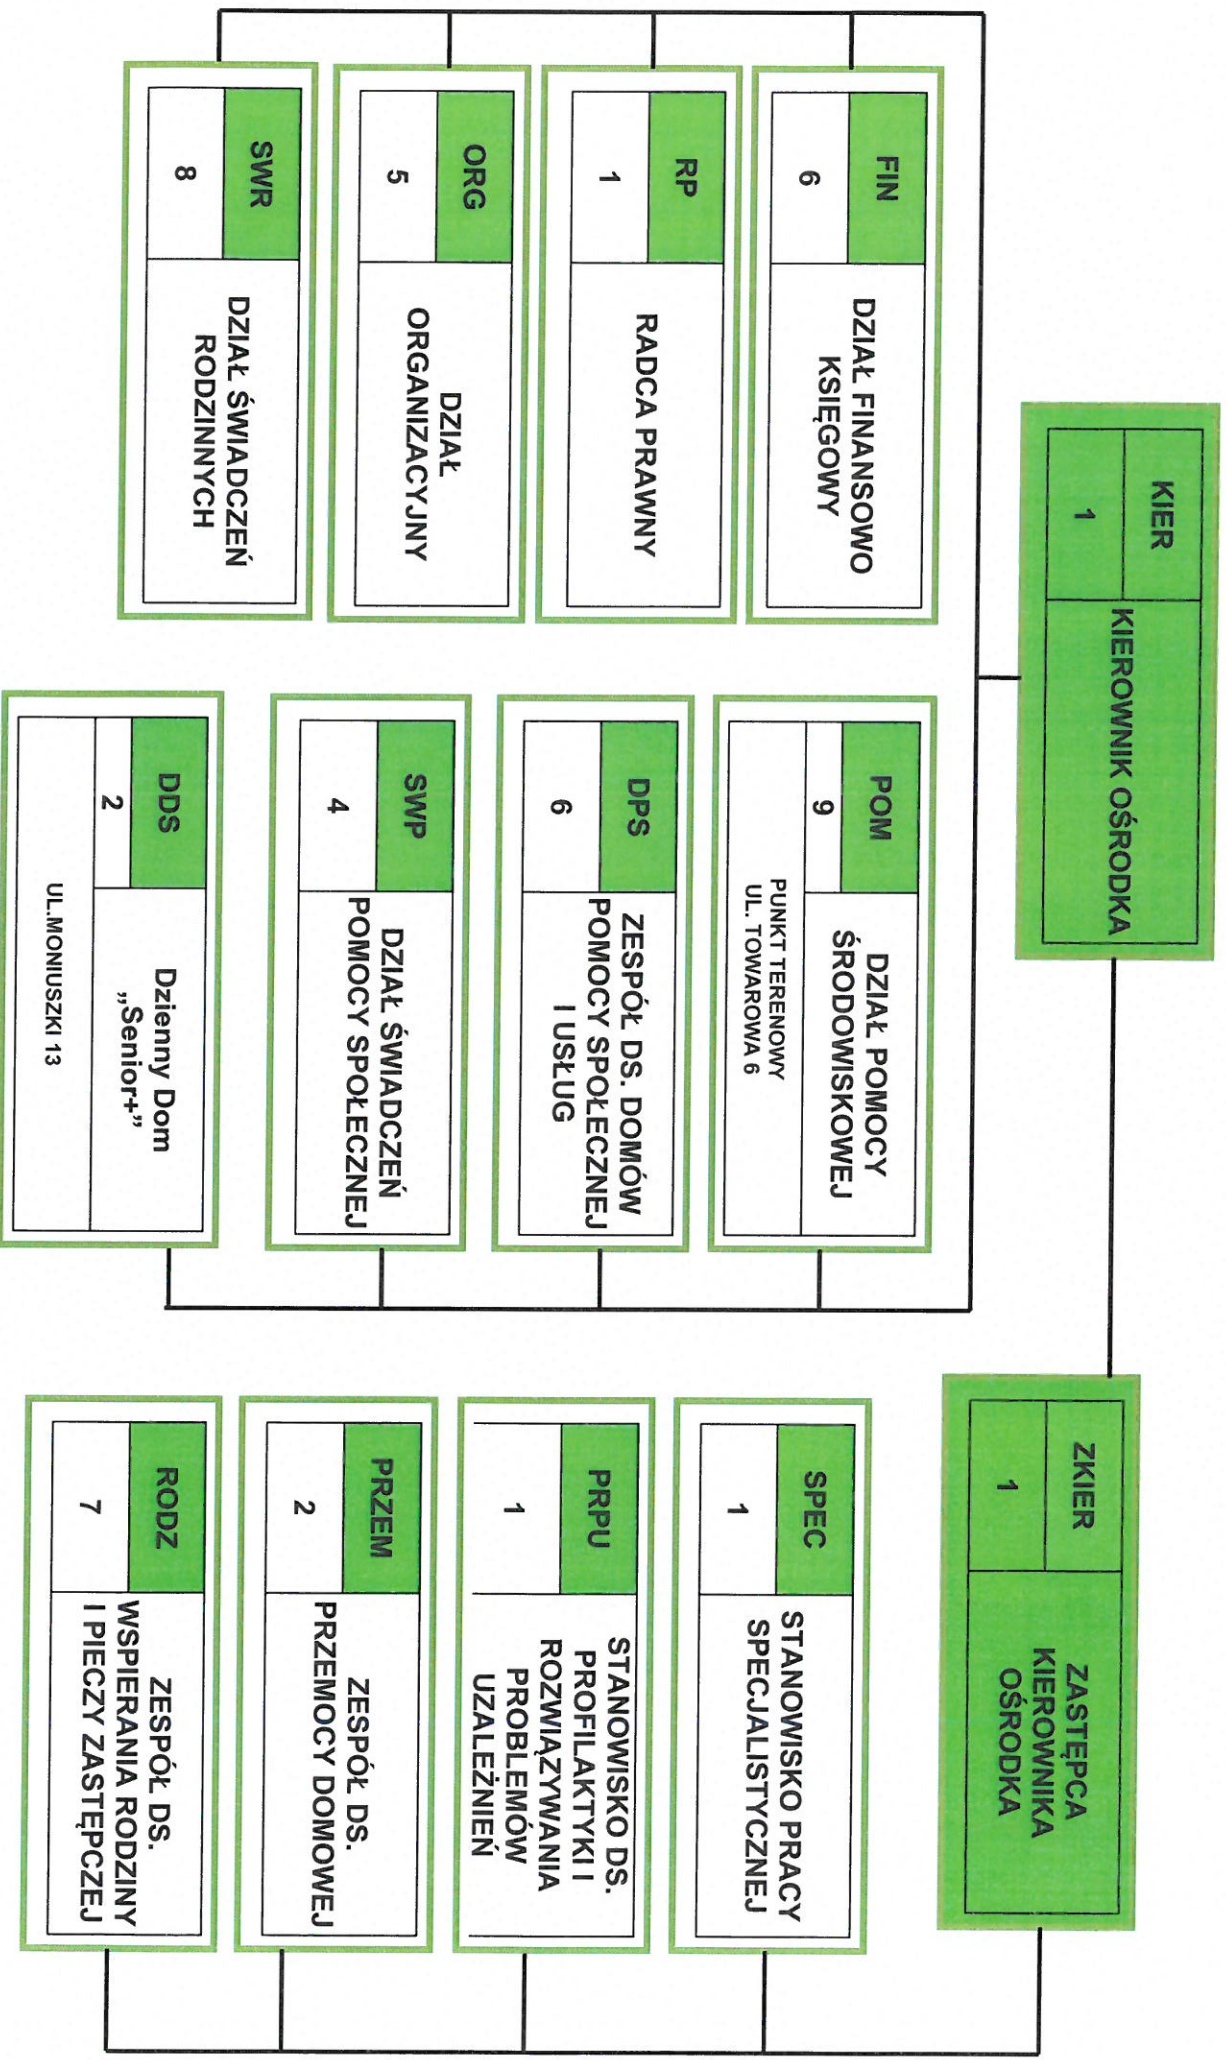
KIER
1
KIEROWNIK OŚRODKA

FIN
6
DZIAŁ FINANSOWO KSIĘGOWY

RP
1
RADCA PRAWNY

ORG
5
DZIAŁ ORGANIZACYJNY

SWR
8
DZIAŁ ŚWIADCZEŃ RODZINNYCH

POM
9
DZIAŁ POMOCY ŚRODOWISKOWEJ
PUNKT TERENOWY UL. TOWAROWA 6

DPS
6
ZESPÓŁ DS. DOMÓW POMOCY SPOŁECZNEJ I USŁUG

SWP
4
DZIAŁ ŚWIADCZEŃ POMOCY SPOŁECZNEJ

DDS
2
Dzienny Dom „Senior+"
UL.MONIUSZKI 13

ZKIER
1
ZASTĘPCA KIEROWNIKA OŚRODKA

SPEC
1
STANOWISKO PRACY SPECJALISTYCZNEJ

PRPU
1
STANOWISKO DS. PROFILAKTYKI I ROZWIĄZYWANIA PROBLEMÓW UZALEŻNIEŃ

PRZEM
2
ZESPÓŁ DS. PRZEMOCY DOMOWEJ

RODZ
7
ZESPÓŁ DS. WSPIERANIA RODZINY I PIECZY ZASTĘPCZEJ